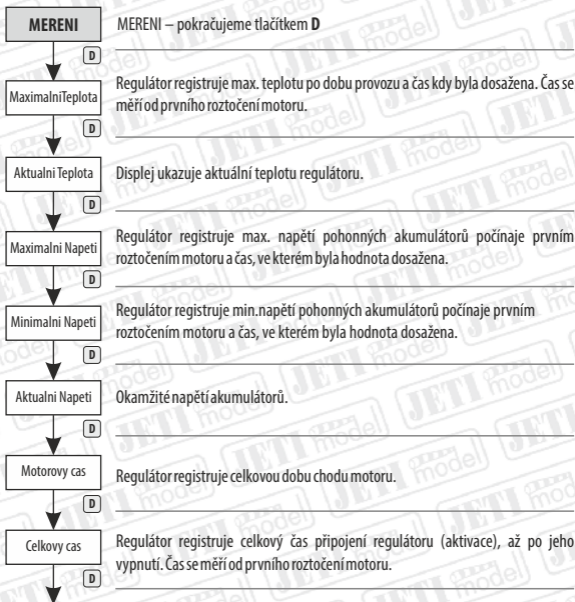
MERENI

MERENI – pokračujeme tlačítkem **D**

D

MaximalniTeplota

Regulátor registruje max. teplotu po dobu provozu a čas kdy byla dosažena. Čas se měří od prvního roztočení motoru.

D

Aktualni Teplota

Displej ukazuje aktuální teplotu regulátoru.

D

Maximalni Napeti

Regulátor registruje max. napětí pohonných akumulátorů počínaje prvním roztočením motoru a čas, ve kterém byla hodnota dosažena.

D

Minimalni Napeti

Regulátor registruje min.napětí pohonných akumulátorů počínaje prvním roztočením motoru a čas, ve kterém byla hodnota dosažena.

D

Aktualni Napeti

Okamžité napětí akumulátorů.

D

Motorovy cas

Regulátor registruje celkovou dobu chodu motoru.

D

Celkovy cas

Regulátor registruje celkový čas připojení regulátoru (aktivace), až po jeho vypnutí. Čas se měří od prvního roztočení motoru.

D